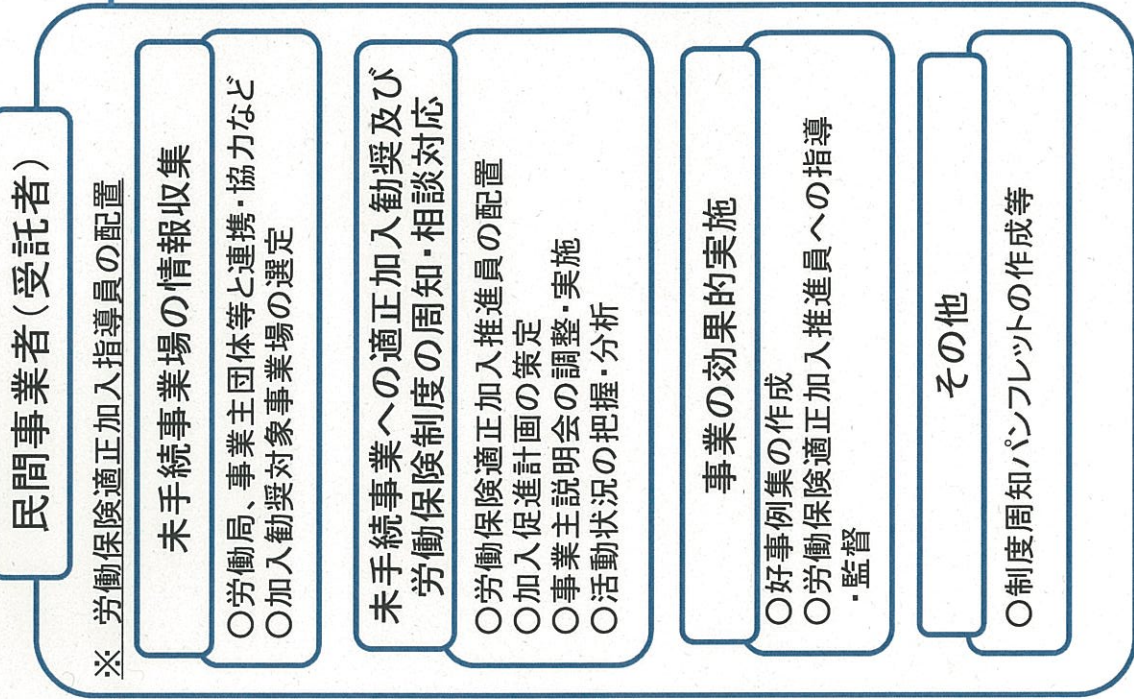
民間事業者（受託者）

※ 労働保険適正加入指導員の配置

未手続事業場の情報収集

○労働局、事業主団体等と連携・協力など
○加入勧奨対象事業場の選定

未手続事業への適正加入勧奨及び労働保険制度の周知・相談対応

○労働保険適正加入推進員の配置
○加入促進計画の策定
○事業主説明会の調整・実施
○活動状況の把握・分析

事業の効果的実施

○好事例集の作成
○労働保険適正加入推進員への指導・監督

その他

○制度周知パンフレットの作成等